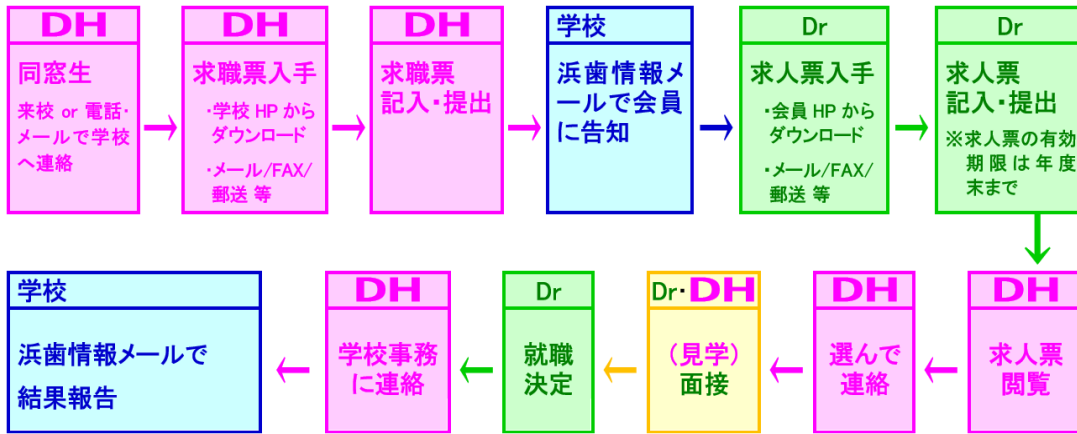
DH
同窓生
来校 or 電話・メールで学校へ連絡

DH
求職票入手
・学校 HP からダウンロード
・メール/FAX/郵送 等

DH
求職票
記入・提出

学校
浜歯情報メールで会員に告知

Dr
求人票入手
・会員 HP からダウンロード
・メール/FAX/郵送 等

Dr
求人票
記入・提出
※求人票の有効期限は年度末まで

DH
求人票
閲覧

DH
選んで
連絡

Dr・DH
(見学)
面接

Dr
就職
決定

DH
学校事務
に連絡

学校
浜歯情報メールで
結果報告